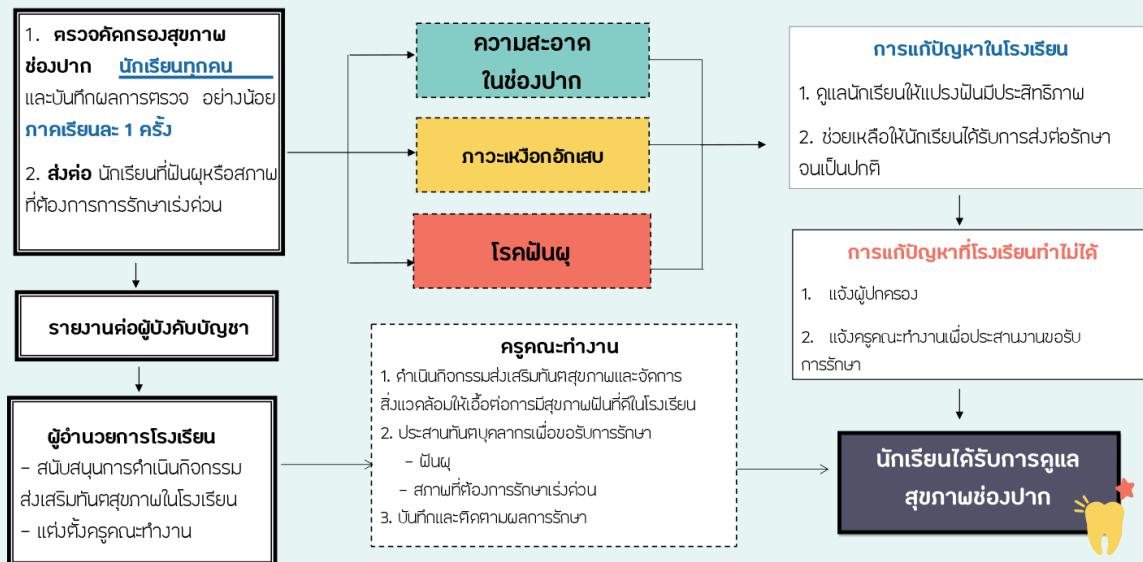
1. ตรวจคัดกรองสุขภาพช่องปาก นักเรียนทุกคน และบันทึกผลการตรวจ อย่างน้อย ภาคเรียนละ 1 ครั้ง

2. ส่งต่อ นักเรียนที่ฟันผุหรือสภาพที่ต้องการการรักษาเร่งด่วน

ความสะอาดในช่องปาก

ภาวะเหงือกอักเสบ

โรคฟันผุ

การแก้ปัญหาในโรงเรียน

1. ดูแลนักเรียนให้แปรงฟันมีประสิทธิภาพ

2. ช่วยเหลือให้นักเรียนได้รับการส่งต่อรักษาจนเป็นปกติ

การแก้ปัญหาที่โรงเรียนทำไม่ได้

1. แจ้งผู้ปกครอง

2. แจ้งครูคณะทำงานเพื่อประสานงานขอรับการรักษา

รายงานต่อผู้บังคับบัญชา

ครูคณะทำงาน

1. ดำเนินกิจกรรมส่งเสริมทันตสุขภาพและจัดการสิ่งแวดล้อมให้เอื้อต่อการมีสุขภาพฟันที่ดีในโรงเรียน

2. ประสานทันตบุคลากรเพื่อขอรับการรักษา

- ฟันผุ

- สภาพที่ต้องการรักษาเร่งด่วน

3. บันทึกและติดตามผลการรักษา

ผู้อำนวยการโรงเรียน

- สนับสนุนการดำเนินกิจกรรมส่งเสริมทันตสุขภาพในโรงเรียน

- แต่งตั้งครูคณะทำงาน

นักเรียนได้รับการดูแลสุขภาพช่องปาก